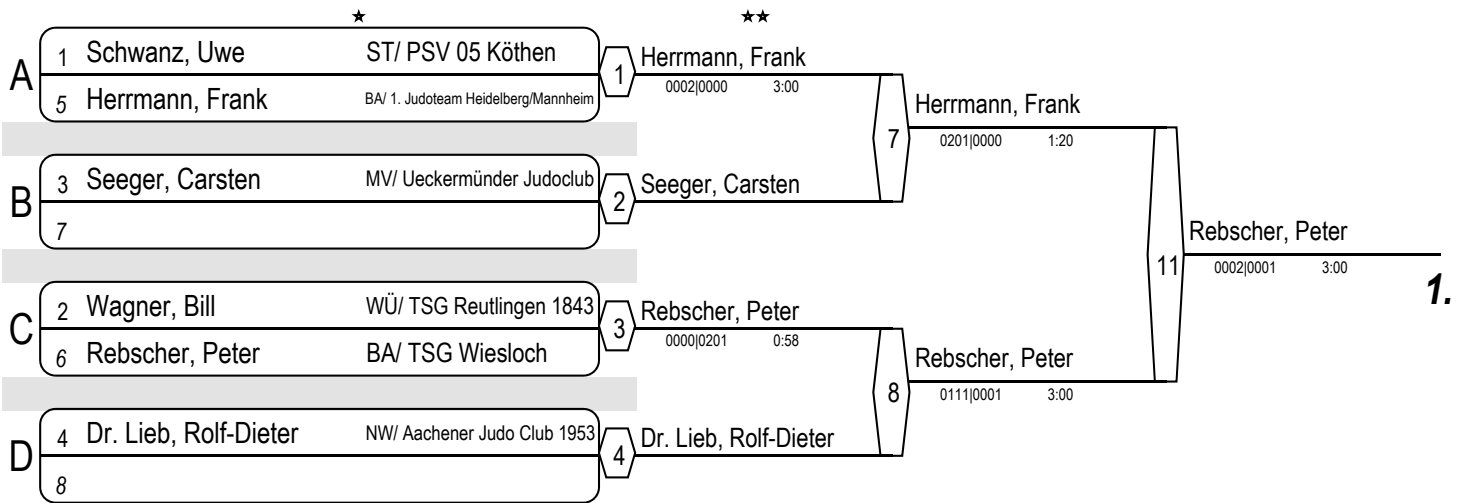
★

★★

A
1 Schwanz, Uwe ST/ PSV 05 Köthen
5 Herrmann, Frank BA/ 1. Judoteam Heidelberg/Mannheim

B
3 Seeger, Carsten MV/ Ueckermünder Judoclub
7

C
2 Wagner, Bill WÜ/ TSG Reutlingen 1843
6 Rebscher, Peter BA/ TSG Wiesloch

D
4 Dr. Lieb, Rolf-Dieter NW/ Aachener Judo Club 1953
8

1 Herrmann, Frank
0002|0000 3:00

2 Seeger, Carsten

3 Rebscher, Peter
0000|0201 0:58

4 Dr. Lieb, Rolf-Dieter

7 Herrmann, Frank
0201|0000 1:20

8 Rebscher, Peter
0111|0001 3:00

11 Rebscher, Peter
0002|0001 3:00

1.